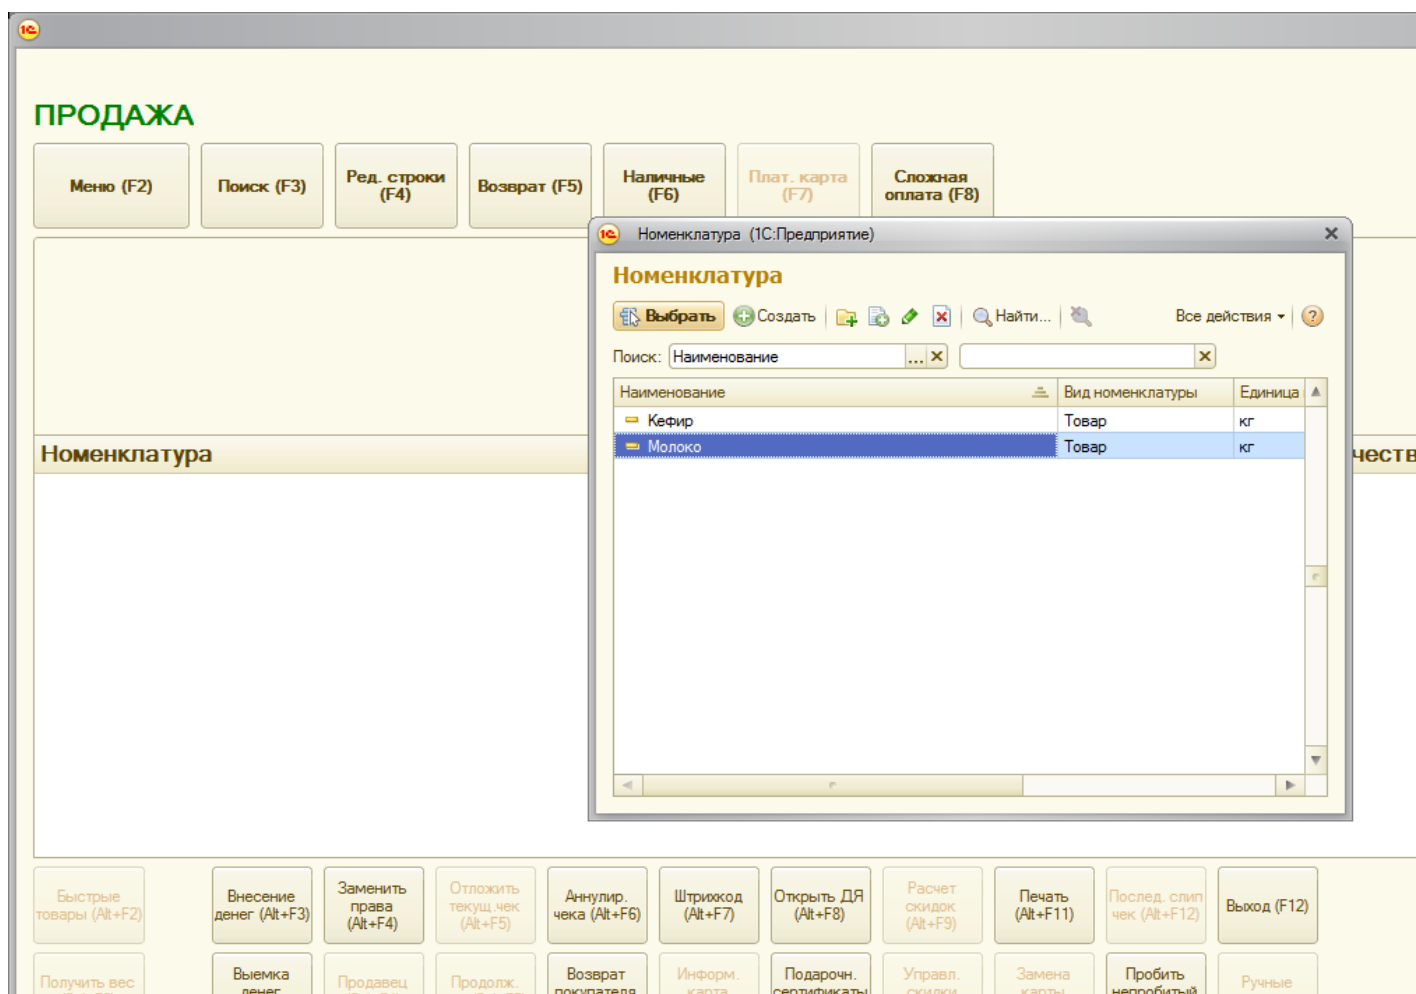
ПРОДАЖА

Меню (F2)

Поиск (F3)

Ред. строки (F4)

Возврат (F5)

Наличные (F6)

Плат. карта (F7)

Сложная оплата (F8)

Номенклатура

честв

Номенклатура (1С:Предприятие)

Номенклатура

Выбрать

Создать

Найти...

Все действия

Поиск: Наименование

| Наименование | Вид номенклатуры | Единица |
|---|---|---|
| Кефир | Товар | кг |
| Молоко | Товар | кг |

Быстрые товары (Alt+F2)

Внесение денег (Alt+F3)

Заменить права (Alt+F4)

Отложить текущ.чек (Alt+F5)

Аннулир. чека (Alt+F6)

Штрихкод (Alt+F7)

Открыть ДЯ (Alt+F8)

Расчет скидок (Alt+F9)

Печать (Alt+F11)

Послед. слип чек (Alt+F12)

Выход (F12)

Получить вес

Выемка денег

Продавец

Продолж.

Возврат покупателя

Информ. карта

Подарочн. сертификаты

Управл. скидки

Замена карты

Пробить непробитый

Ручные